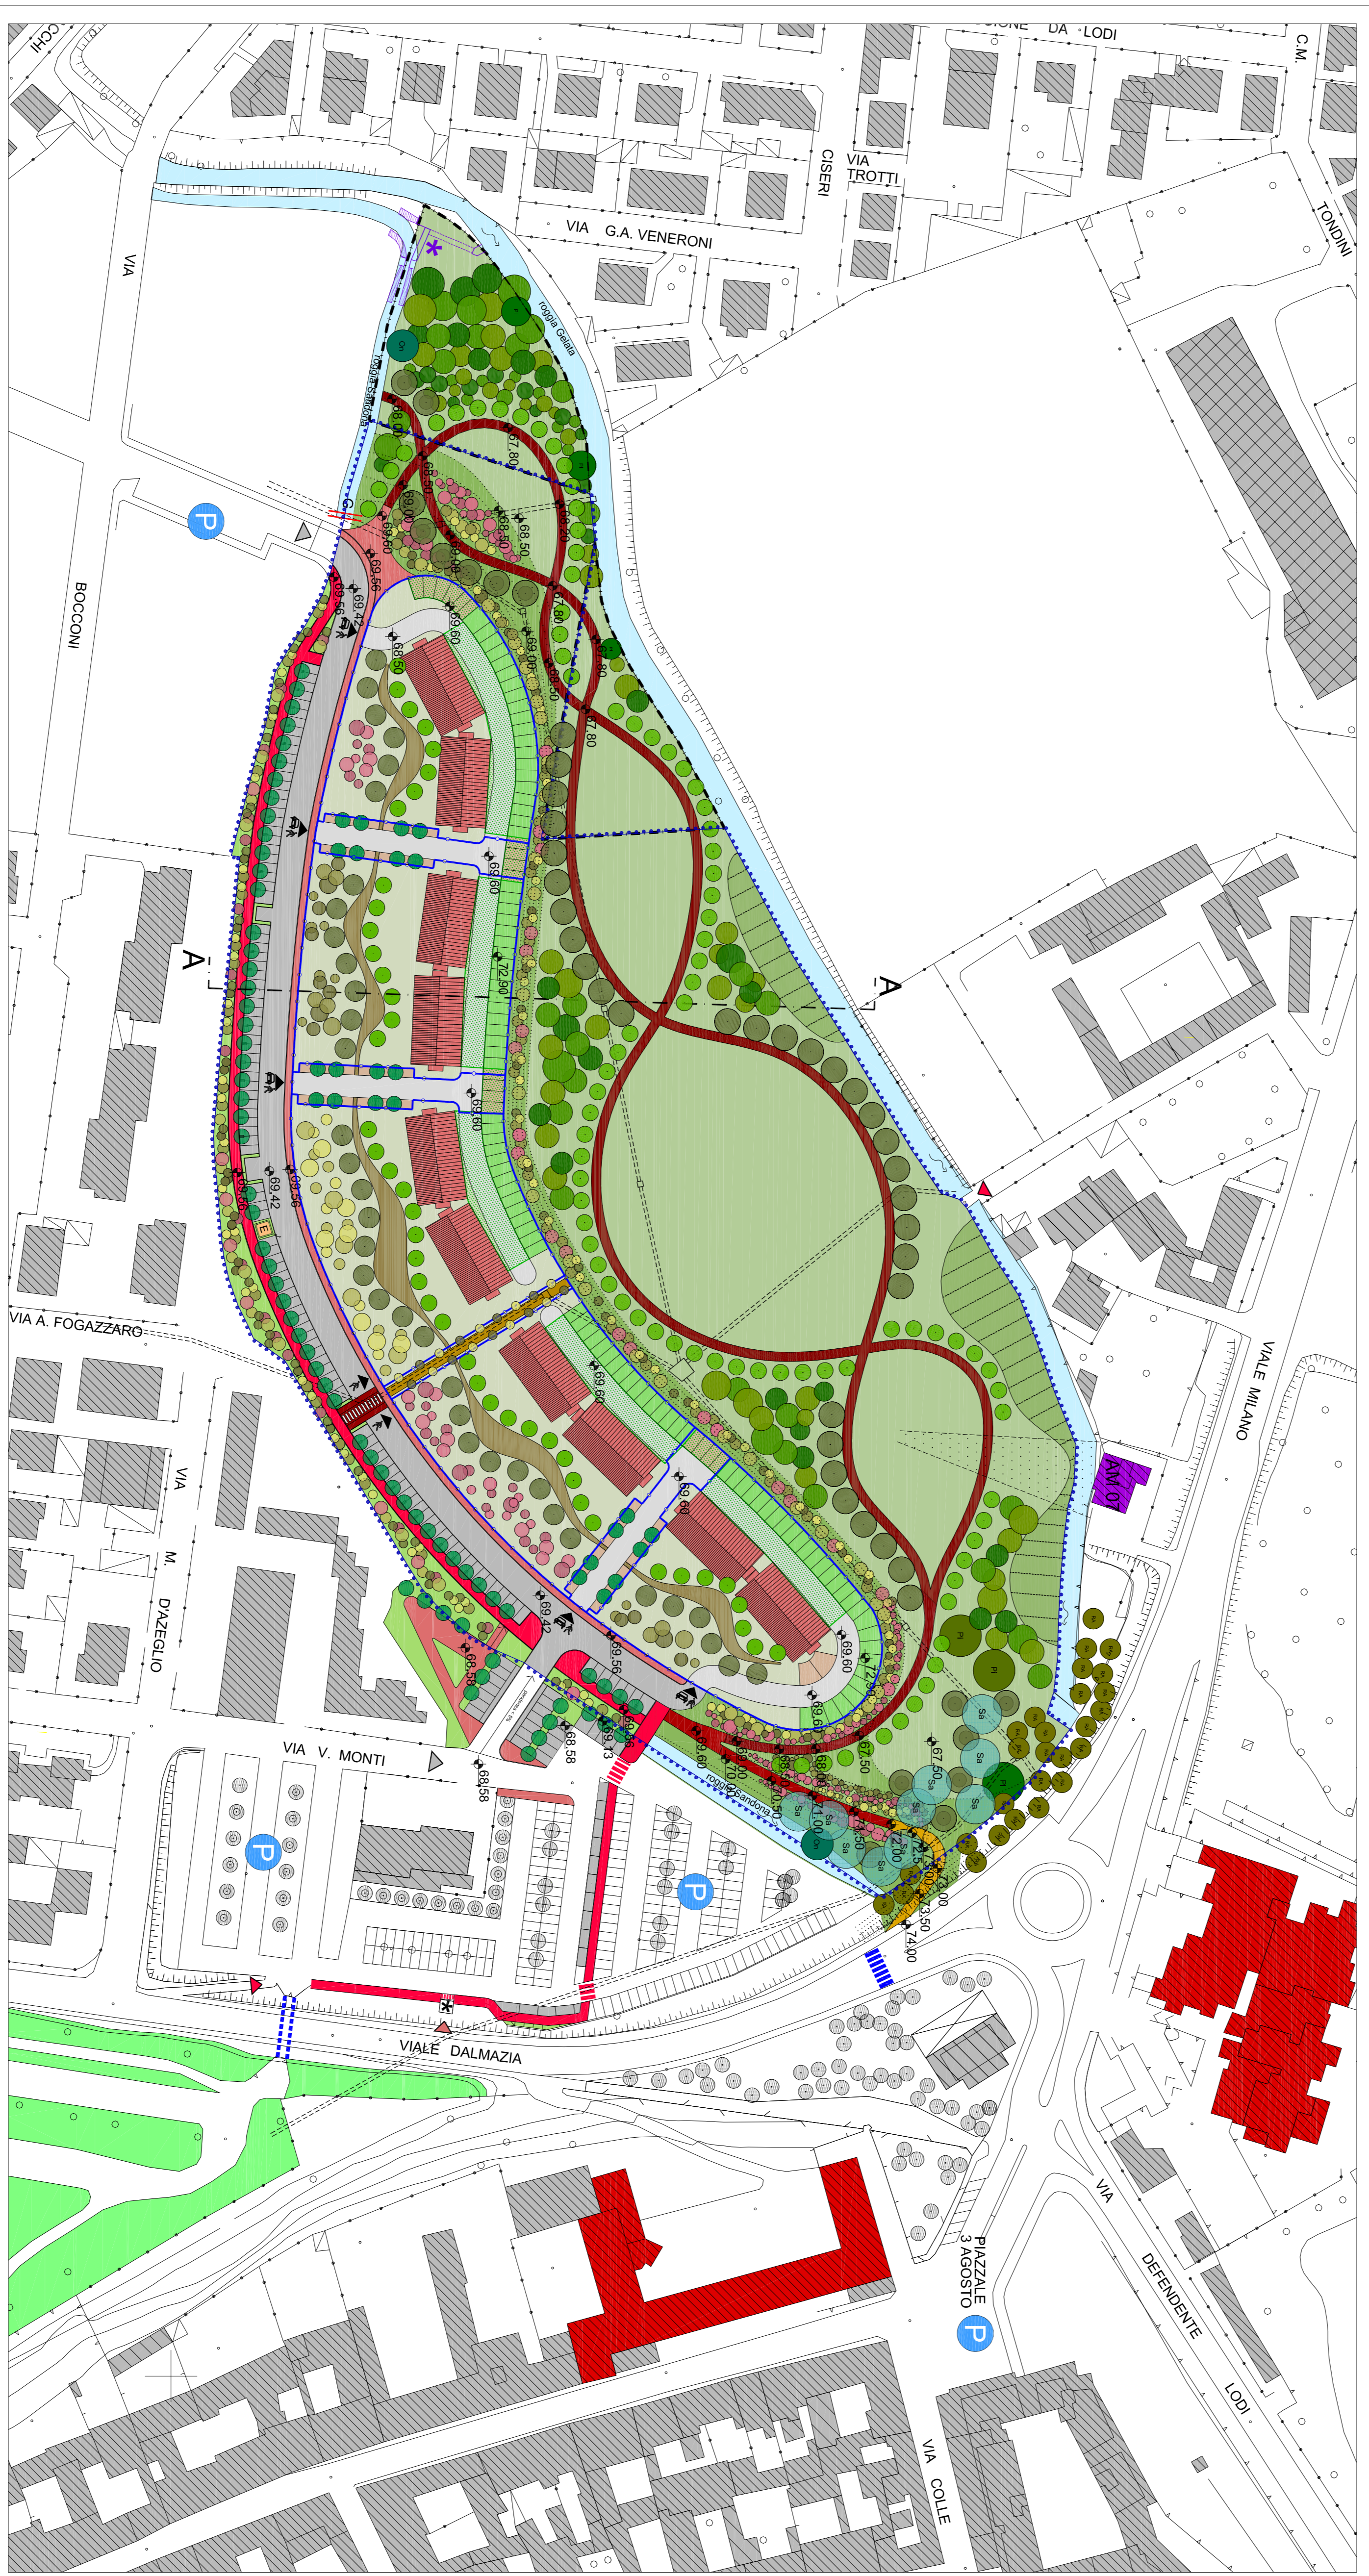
CCHI
SIONE DA LODI
C.M.
VIA TROTTI
CISERI
TONDINI
VIA G.A. VENERONI
VIA
roggia Gelata
roggia Sandona
P
BOCCONI
68.00
67.80
68.50
69.00
69.60
69.56
68.50
68.50
69.42
69.56
69.60
69.00
68.50
67.80
67.80
68.50
69.60
72.90
A
A
69.60
69.56
69.42
69.56
VIA A. FOGAZZARO
69.60
69.60
VIALE MILANO
AM 07
VIA M. D'AZEGLIO
69.42
69.56
68.58
69.60
69.60
72.90
69.73
68.58
VIA V. MONTI
68.58
67.50
67.50
72.00
71.00
74.50
72.00
73.00
73.50
74.00
P
P
VIALE DALMAZIA
PIAZZALE 3 AGOSTO
P
VIA DEFENDENTE LODI
VIA COLLE